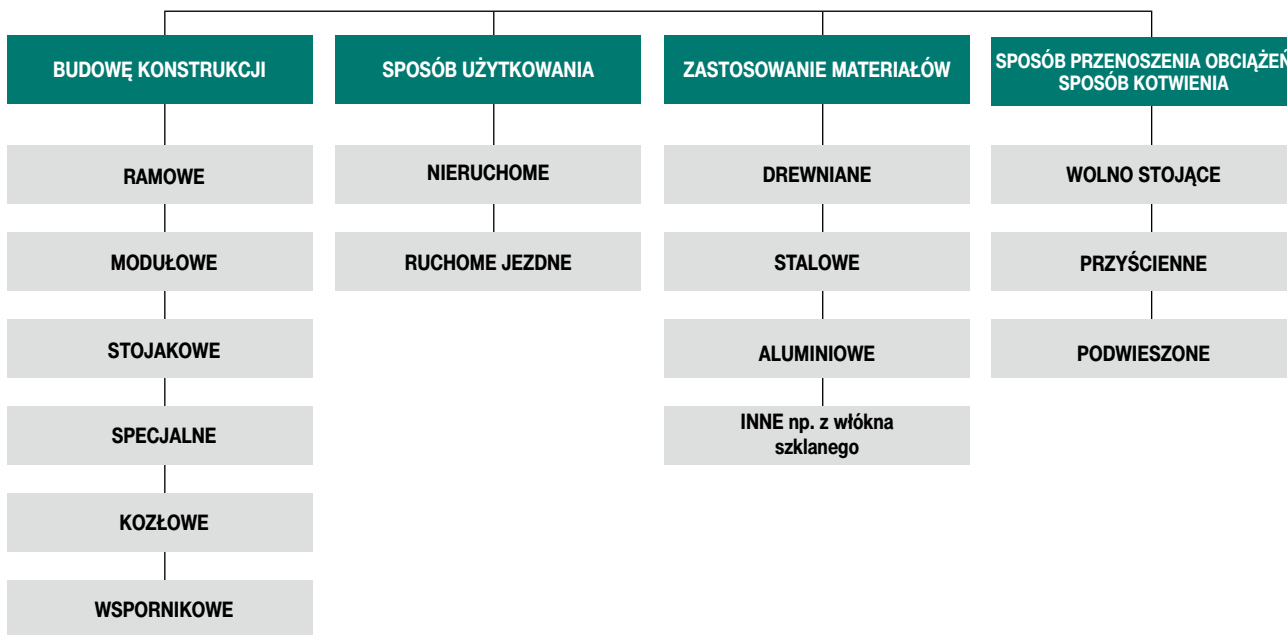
BUDOWĘ KONSTRUKCJI

RAMOWE

MODUŁOWE

STOJAKOWE

SPECJALNE

KOZŁOWE

WSPORNIKOWE

SPOSÓB UŻYTKOWANIA

NIERUCHOME

RUCHOME JEZDNE

ZASTOSOWANIE MATERIAŁÓW

DREWNIANE

STALOWE

ALUMINIOWE

INNE np. z włókna szklanego

SPOSÓB PRZENOSZENIA OBCIĄŻEŃ SPOSÓB KOTWIENIA

WOLNO STOJĄCE

PRZYŚCIENNE

PODWIESZONE